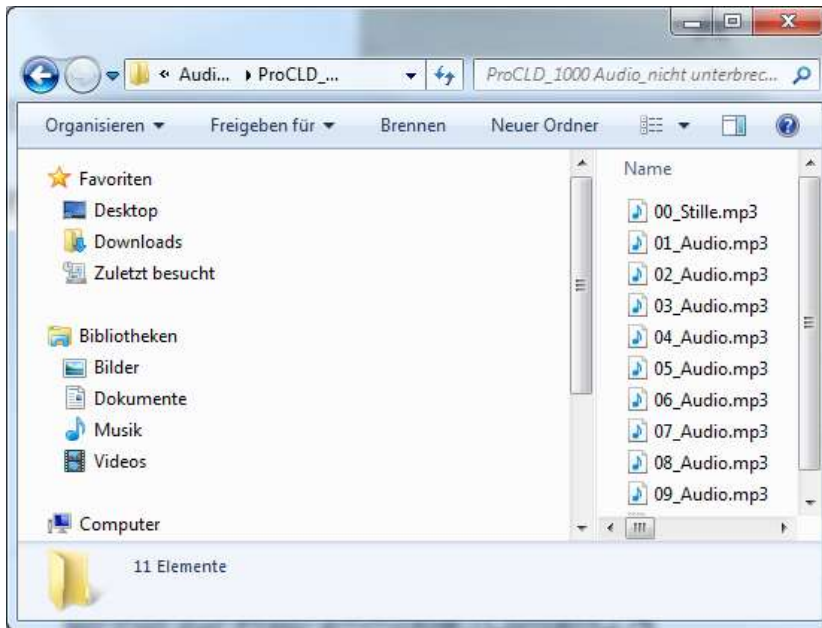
« Audi... ▸ ProCLD_...

ProCLD_1000 Audio_nicht unterbrec...

Organisieren ▾ Freigeben für ▾ Brennen Neuer Ordner

Favoriten
Desktop
Downloads
Zuletzt besucht

Bibliotheken
Bilder
Dokumente
Musik
Videos

Computer

Name
00_Stille.mp3
01_Audio.mp3
02_Audio.mp3
03_Audio.mp3
04_Audio.mp3
05_Audio.mp3
06_Audio.mp3
07_Audio.mp3
08_Audio.mp3
09_Audio.mp3

11 Elemente